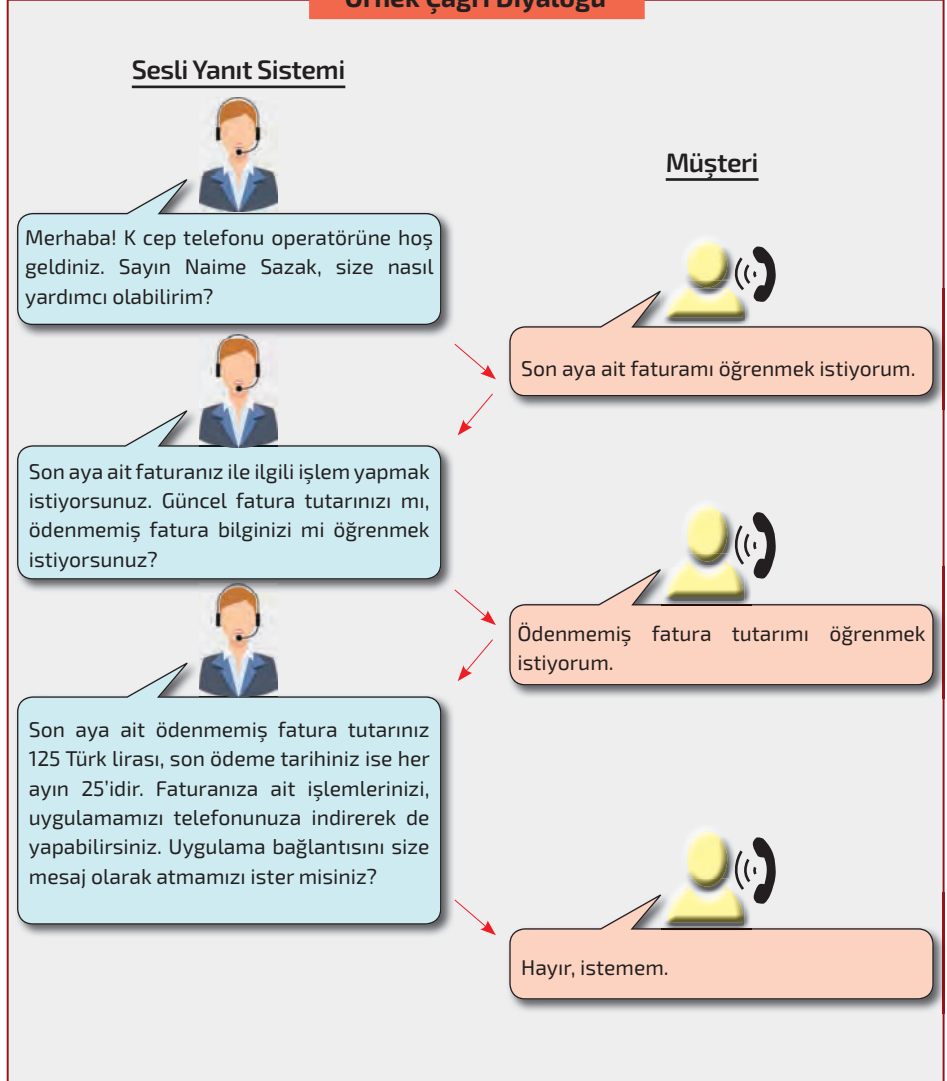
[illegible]

Sesli Yanıt Sistemi

Müşteri

Merhaba! K cep telefonu operatörüne hoş geldiniz. Sayın Naime Sazak, size nasıl yardımcı olabilirim?

Son aya ait faturamı öğrenmek istiyorum.

Son aya ait faturanız ile ilgili işlem yapmak istiyorsunuz. Güncel fatura tutarınızı mı, ödenmemiş fatura bilginizi mi öğrenmek istiyorsunuz?

Ödenmemiş fatura tutarımı öğrenmek istiyorum.

Son aya ait ödenmemiş fatura tutarınız 125 Türk lirası, son ödeme tarihiniz ise her ayın 25'idir. Faturanıza ait işlemlerinizi, uygulamamızı telefonunuza indirerek de yapabilirsiniz. Uygulama bağlantısını size mesaj olarak atmamızı ister misiniz?

Hayır, istemem.